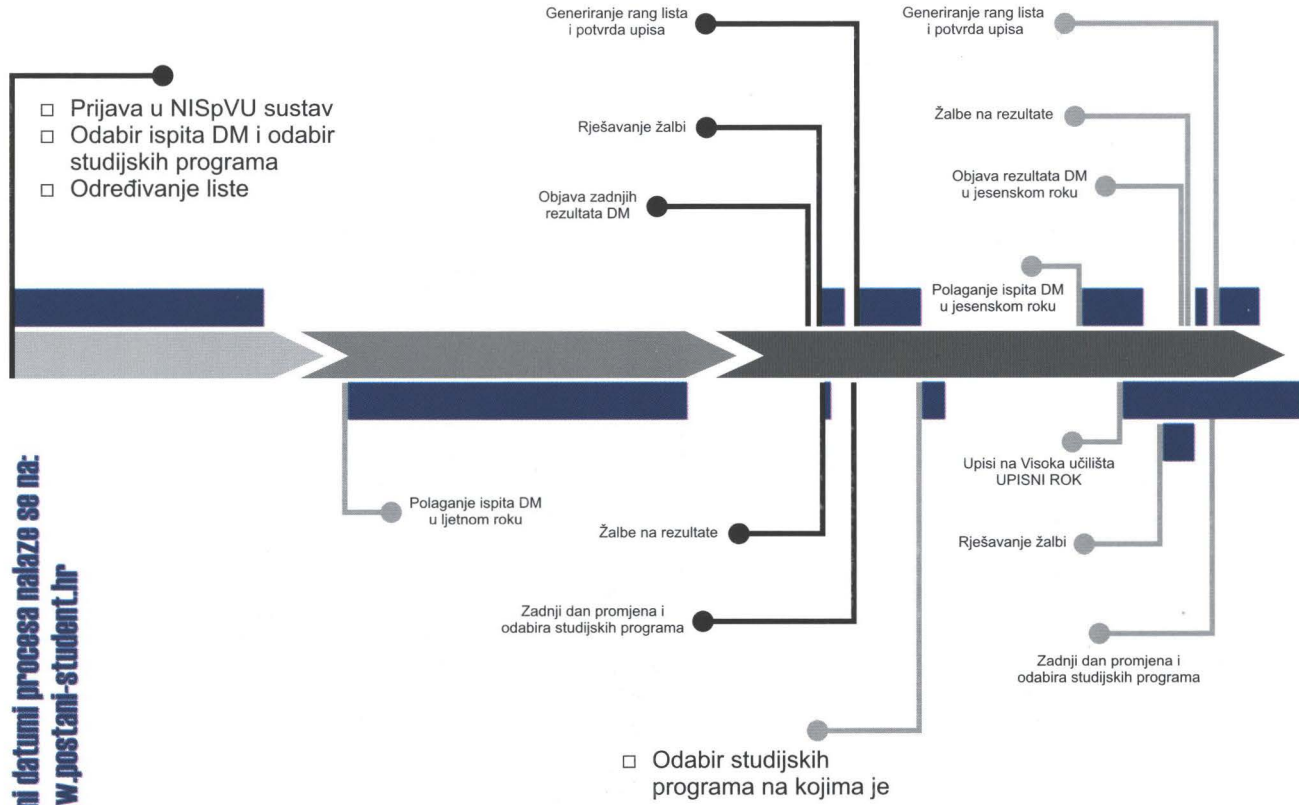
□ Prijava u NISpVU sustav
□ Odabir ispita DM i odabir studijskih programa
□ Određivanje liste

Generiranje rang lista i potvrda upisa

Rješavanje žalbi

Objava zadnjih rezultata DM

Generiranje rang lista i potvrda upisa

Žalbe na rezultate

Objava rezultata DM u jesenskom roku

Polaganje ispita DM u jesenskom roku

Polaganje ispita DM u ljetnom roku

Žalbe na rezultate

Zadnji dan promjena i odabira studijskih programa

Upisi na Visoka učilišta UPISNI ROK

Rješavanje žalbi

Zadnji dan promjena i odabira studijskih programa

□ Odabir studijskih programa na kojima je

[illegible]ni datumi procesa nalaze se na: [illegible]w.postani-student.hr